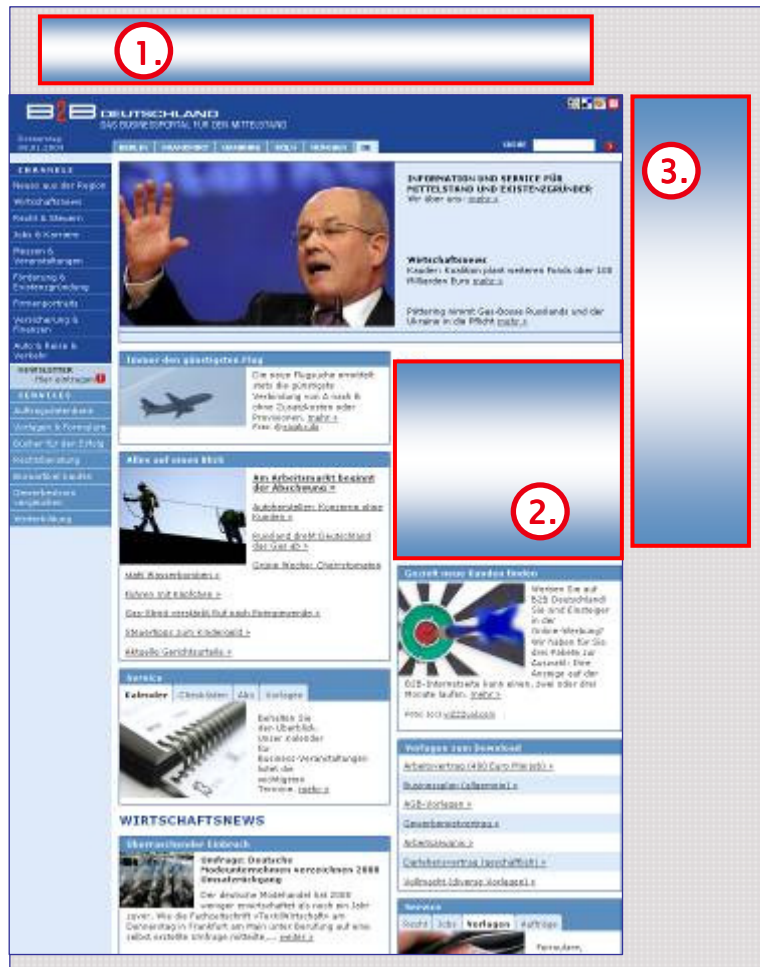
1.

3.

2.

B2B DEUTSCHLAND
DAS BUSINESSPORTAL FÜR DEN MITTELSTAND

BERLIN | FRANKFURT | HAMBURG | KÖLN | MÜNCHEN | DE

SUCHE

CHANNELS
News aus der Region
Wirtschaftsnews
Recht & Steuern
Jobs & Karriere
Messen & Veranstaltungen
Förderung & Existenzgründung
Firmenportraits
Versicherung & Finanzen
Auto & Reise & Verkehr

NEWSLETTER
Hier eintragen

SERVICES
Auftragsbörse
Vorlagen & Formulare
Bücher für den Erfolg
Rechtsberatung
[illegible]
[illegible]
Weiterbildung

INFORMATION UND SERVICE FÜR MITTELSTAND UND EXISTENZGRÜNDER
Wir über uns mehr »

Wirtschaftsnews
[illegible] plant weiteren Fonds über 100 Milliarden Euro mehr »

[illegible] nimmt Gas-Bosse Russlands und der Ukraine in die Pflicht mehr »

Immer den günstigsten Flug
Die neue Flugsuche ermittelt stets die günstigste Verbindung von A nach B ohne Zusatzkosten oder Provisionen. mehr »

Alles auf einen Blick
Am Arbeitsmarkt beginnt der Abschwung »
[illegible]
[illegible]
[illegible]
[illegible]
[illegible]
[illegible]
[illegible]
Aktuelle Gerichtsurteile »

Service
Kalender | Checklisten | Abc | Vorlagen
Behalten Sie den Überblick. Unser Kalender für Business-Veranstaltungen listet die wichtigsten Termine. mehr »

WIRTSCHAFTSNEWS
Überraschender Einbruch
Umfrage: Deutsche Modeunternehmen verzeichnen 2008 Umsatzrückgang
Der deutsche Modehandel hat 2008 weniger erwirtschaftet als noch ein Jahr zuvor. Wie die Fachzeitschrift »TextilWirtschaft« am Donnerstag in Frankfurt am Main unter Berufung auf eine selbst erstellte Umfrage mitteilte, ... mehr »

Gezielt neue Kunden finden
Werben Sie auf B2B Deutschland! Sie sind Einsteiger in der Online-Werbung? Wir haben für Sie drei Pakete zur Auswahl: Eine Anzeige auf der B2B-Internetseite kann einen, zwei oder drei Monate laufen. mehr »

Vorlagen zum Download
Arbeitsvertrag (400 Euro Minijob) »
Businessplan (allgemein) »
AGB-Vorlagen »
Gewerbemietvertrag »
Arbeitszeugnis »
Darlehensvertrag (geschäftlich) »
Vollmacht (diverse Vorlagen) »

Service
Recht | Jobs | Vorlagen | Aufträge
Formulare,